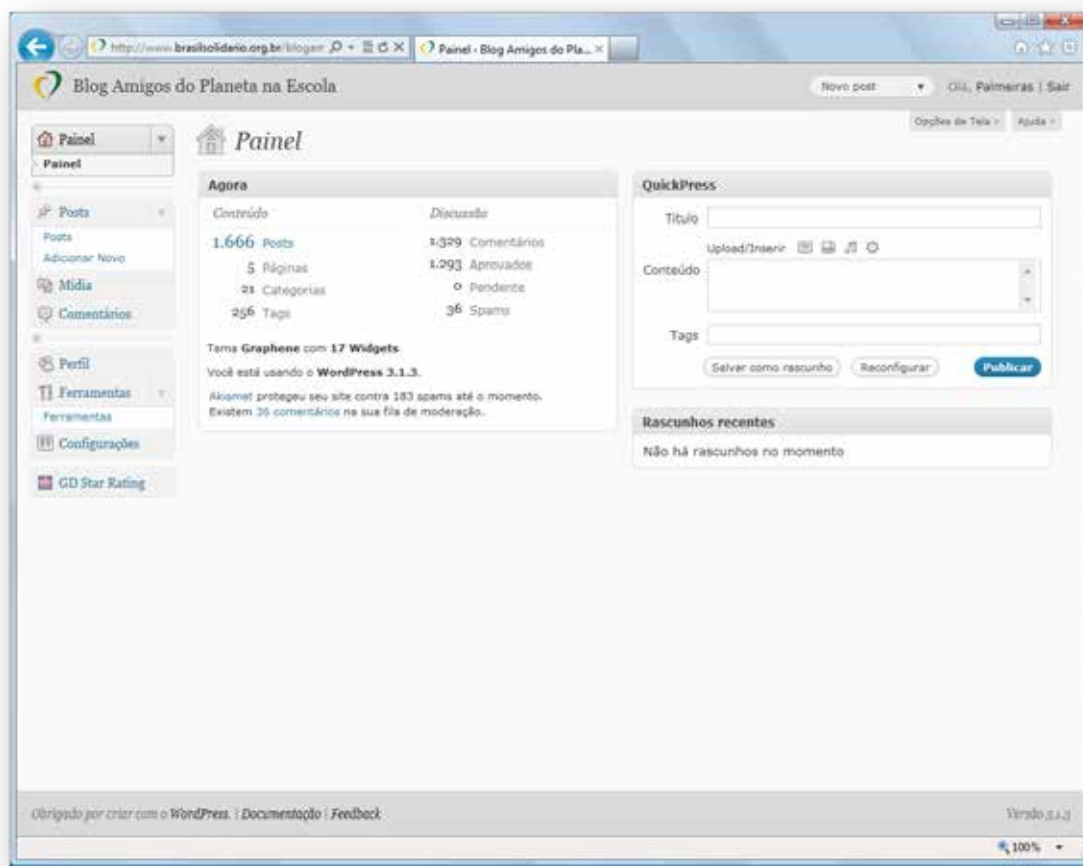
http://www.brasilsolidario.org.br/blogam
Painel - Blog Amigos do Pla...

Blog Amigos do Planeta na Escola

Novo post
Olá, Palmeiras | Sair

Opções de Tela
Ajuda

Painel
Painel

Posts
Posts
Adicionar Novo
Mídia
Comentários

Perfil
Ferramentas
Ferramentas
Configurações

GD Star Rating

Painel

Agora

Conteúdo
1.666 Posts
5 Páginas
21 Categorias
256 Tags

Discussão
1.329 Comentários
1.293 Aprovados
0 Pendente
36 Spams

Tema Graphene com 17 Widgets

Você está usando o WordPress 3.1.3.

Akismet protegeu seu site contra 183 spams até o momento.
Existem 36 comentários na sua fila de moderação.

QuickPress

Título

Upload/Inserir

Conteúdo

Tags

Salvar como rascunho
Reconfigurar
Publicar

Rascunhos recentes

Não há rascunhos no momento

Obrigado por criar com o WordPress. | Documentação | Feedback

Versão 3.1.3

100%